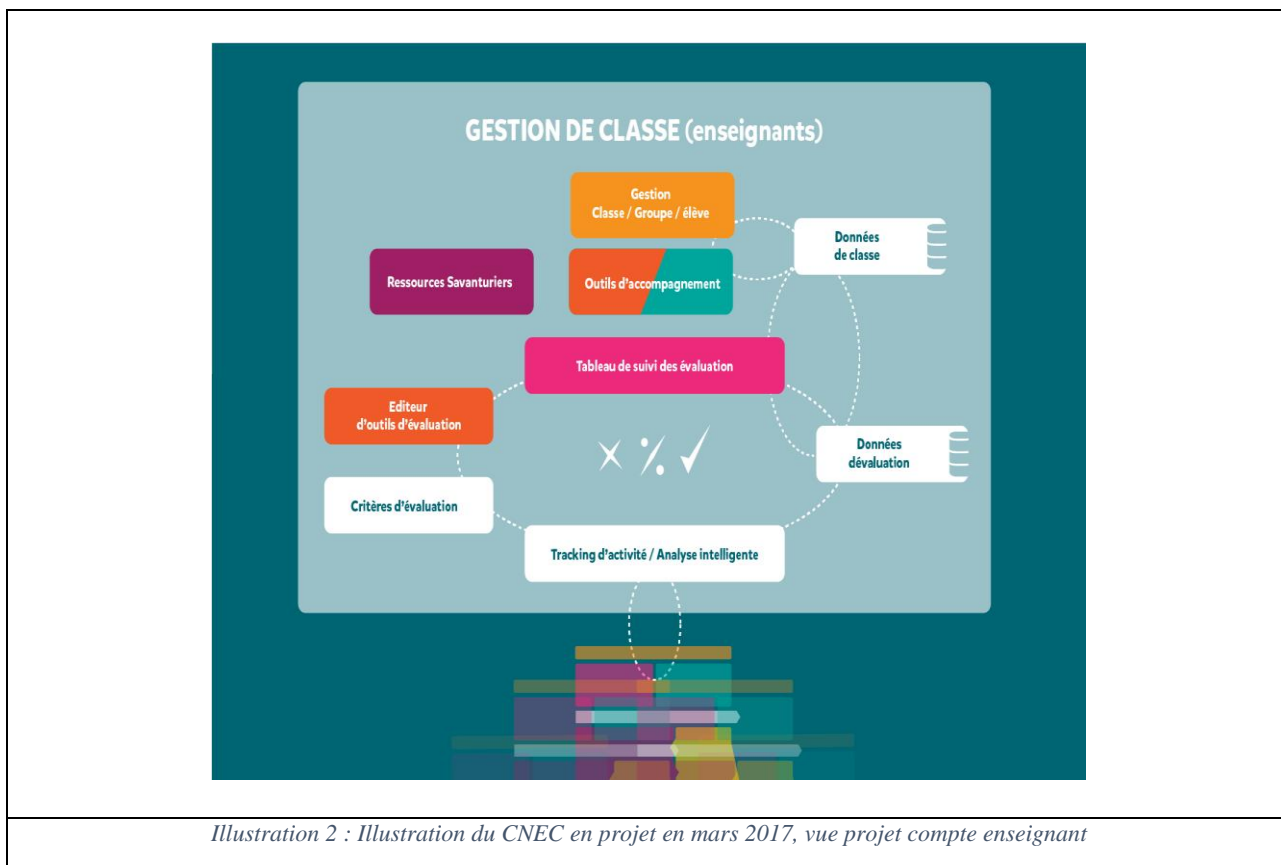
GESTION DE CLASSE (enseignants)

Gestion
Classe / Groupe / élève

Données
de classe

Ressources Savanturiers

Outils d'accompagnement

Tableau de suivi des évaluation

Editeur
d'outils d'évaluation

Données
dévaluation

Critères d'évaluation

Tracking d'activité / Analyse intelligente

Illustration 2 : Illustration du CNEC en projet en mars 2017, vue projet compte enseignant